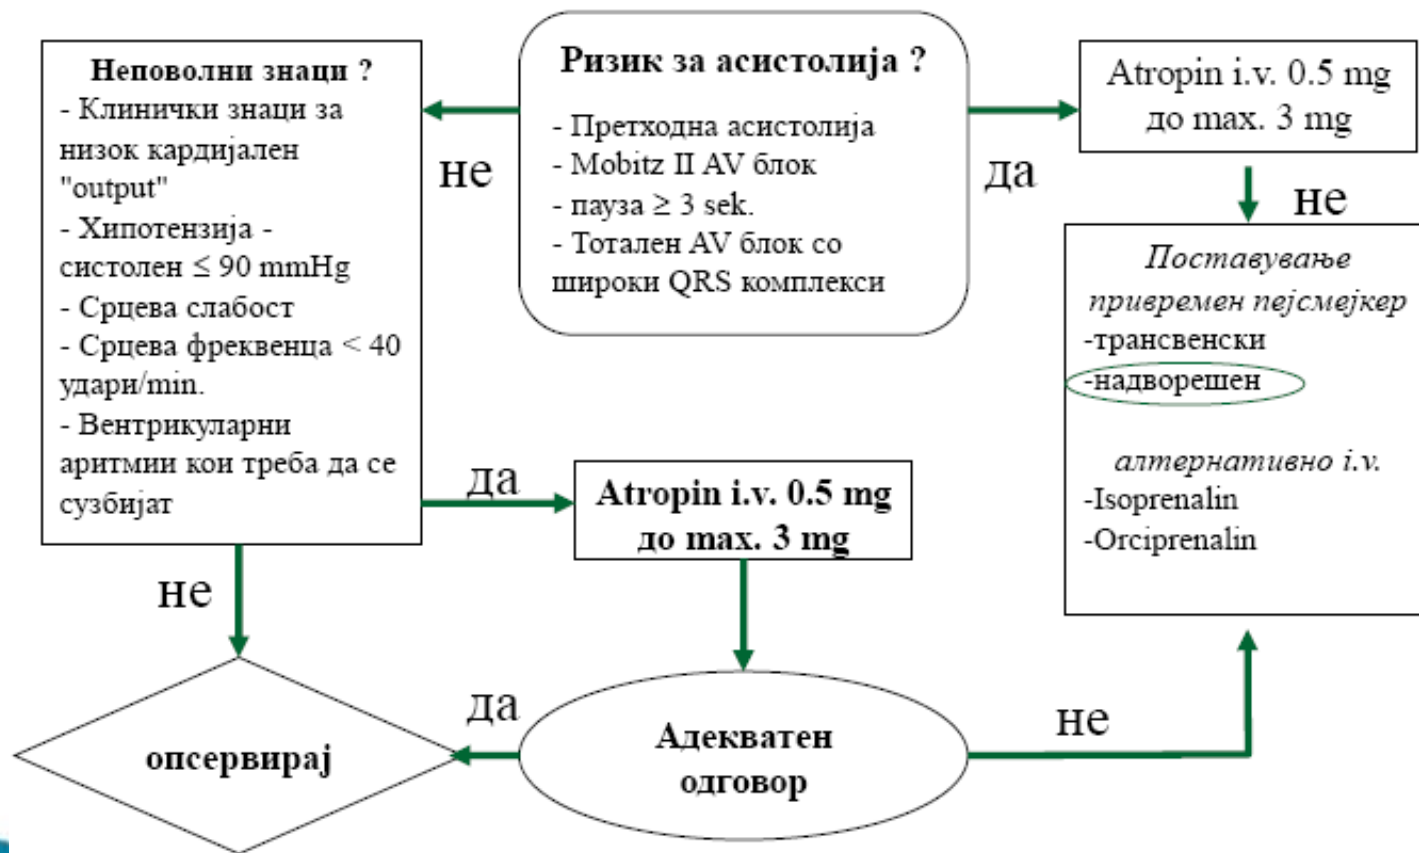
Неповолни знаци ?
- Клинички знаци за низок кардијален "output"
- Хипотензија - систолен ≤ 90 mmHg
- Срцева слабост
- Срцева фреквенца < 40 удари/min.
- Вентрикуларни аритмии кои треба да се сузбијат

не

Ризик за асистолија ?
- Претходна асистолија
- Mobitz II AV блок
- пауза ≥ 3 sek.
- Тотален AV блок со широки QRS комплекси

да

Atropin i.v. 0.5 mg до max. 3 mg

не

Поставување привремен пејсмејкер
-трансвенски
-надворешен

алтернативно i.v.
-Isoprenalin
-Orciprenalin

да

Atropin i.v. 0.5 mg до max. 3 mg

не

опсервирај

да

Адекватен одговор

не